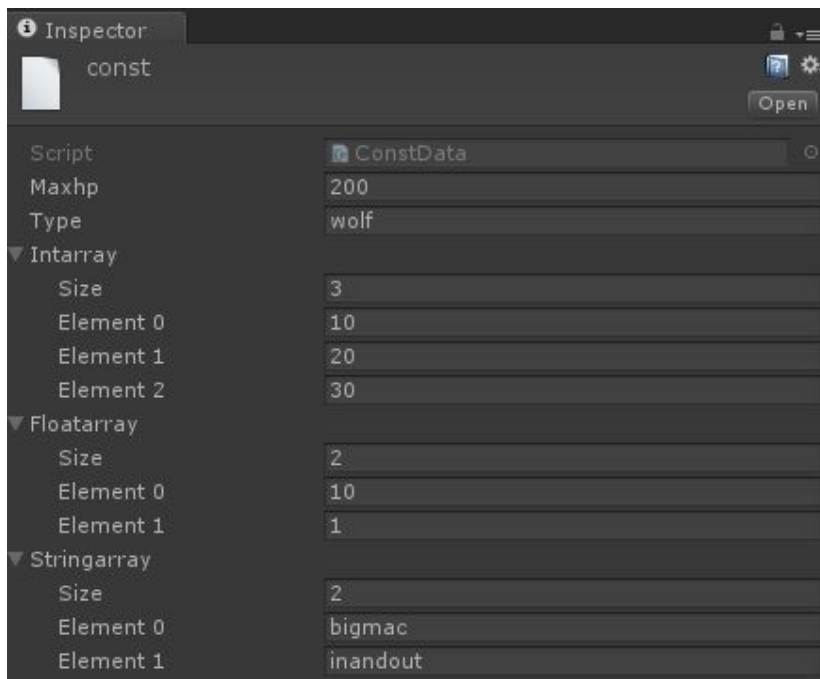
Inspector

const

Open

| | |
|---|---|
| Script | ConstData |
| Maxhp | 200 |
| Type | wolf |
| Intarray | |
| Size | 3 |
| Element 0 | 10 |
| Element 1 | 20 |
| Element 2 | 30 |
| Floatarray | |
| Size | 2 |
| Element 0 | 10 |
| Element 1 | 1 |
| Stringarray | |
| Size | 2 |
| Element 0 | bigmac |
| Element 1 | inandout |